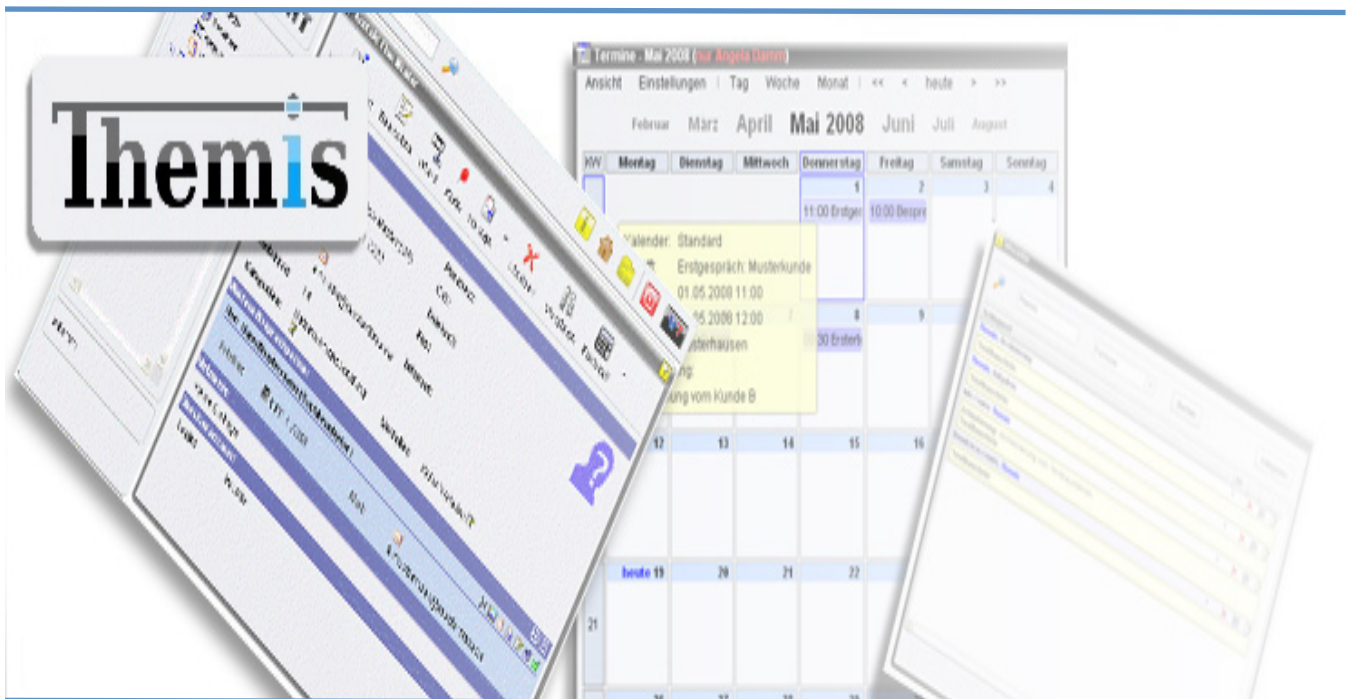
Themis

Termine - Mai 2008 (für Angela Damm)

Ansicht | Einstellungen | Tag | Woche | Monat | << | < | heute | > | >>

Februar | März | April | Mai 2008 | Juni | Juli | August

| KW | Montag | Dienstag | Mittwoch | Donnerstag | Freitag | Samstag | Sonntag |
|---|---|---|---|---|---|---|---|
| | | | | 1 11:00 Erstgesp | 2 10:00 Bespre | 3 | 4 |
| | | | 7 | 8 :30 Erstterb | 9 | | |
| | 12 | 13 | 14 | 15 | 16 | | |
| 21 | heute 19 | 20 | 21 | 22 | | | |

Kalender: Standard
Erstgespräch: Musterkunde
01.05.2008 11:00
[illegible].05.2008 12:00
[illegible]usterhausen
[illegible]ng:
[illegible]ung vom Kunde B